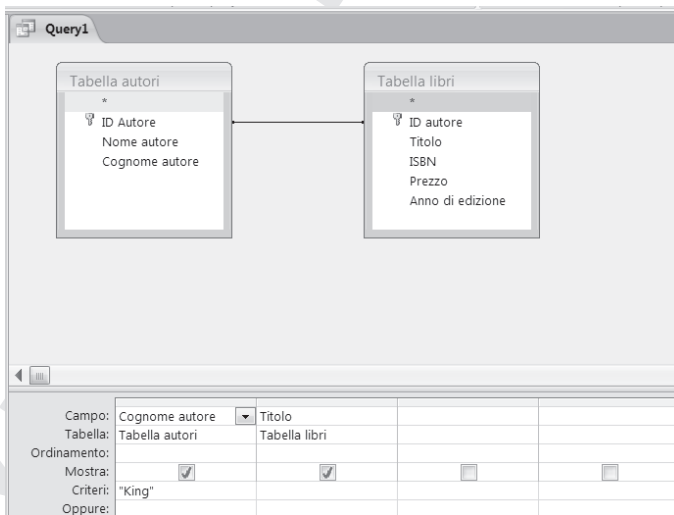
Query1

Tabella autori
*
ID Autore
Nome autore
Cognome autore

Tabella libri
*
ID autore
Titolo
ISBN
Prezzo
Anno di edizione

| | | | | |
|---|---|---|---|---|
| Campo: | Cognome autore | Titolo | | |
| Tabella: | Tabella autori | Tabella libri | | |
| Ordinamento: | | | | |
| Mostra: | ☑ | ☑ | ☐ | ☐ |
| Criteri: | "King" | | | |
| Oppure: | | | | |